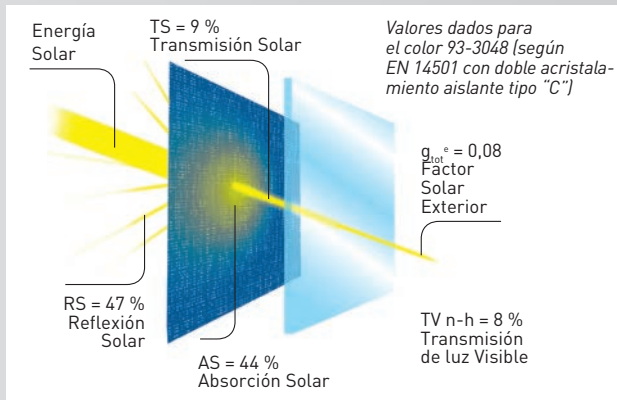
Energía Solar

TS = 9 %
Transmisión Solar

Valores dados para el color 93-3048 (según EN 14501 con doble acristalamiento aislante tipo "C")

$g_{tot}^{e}$ = 0,08
Factor Solar Exterior

RS = 47 %
Reflexión Solar

AS = 44 %
Absorción Solar

TV n-h = 8 %
Transmisión de luz Visible